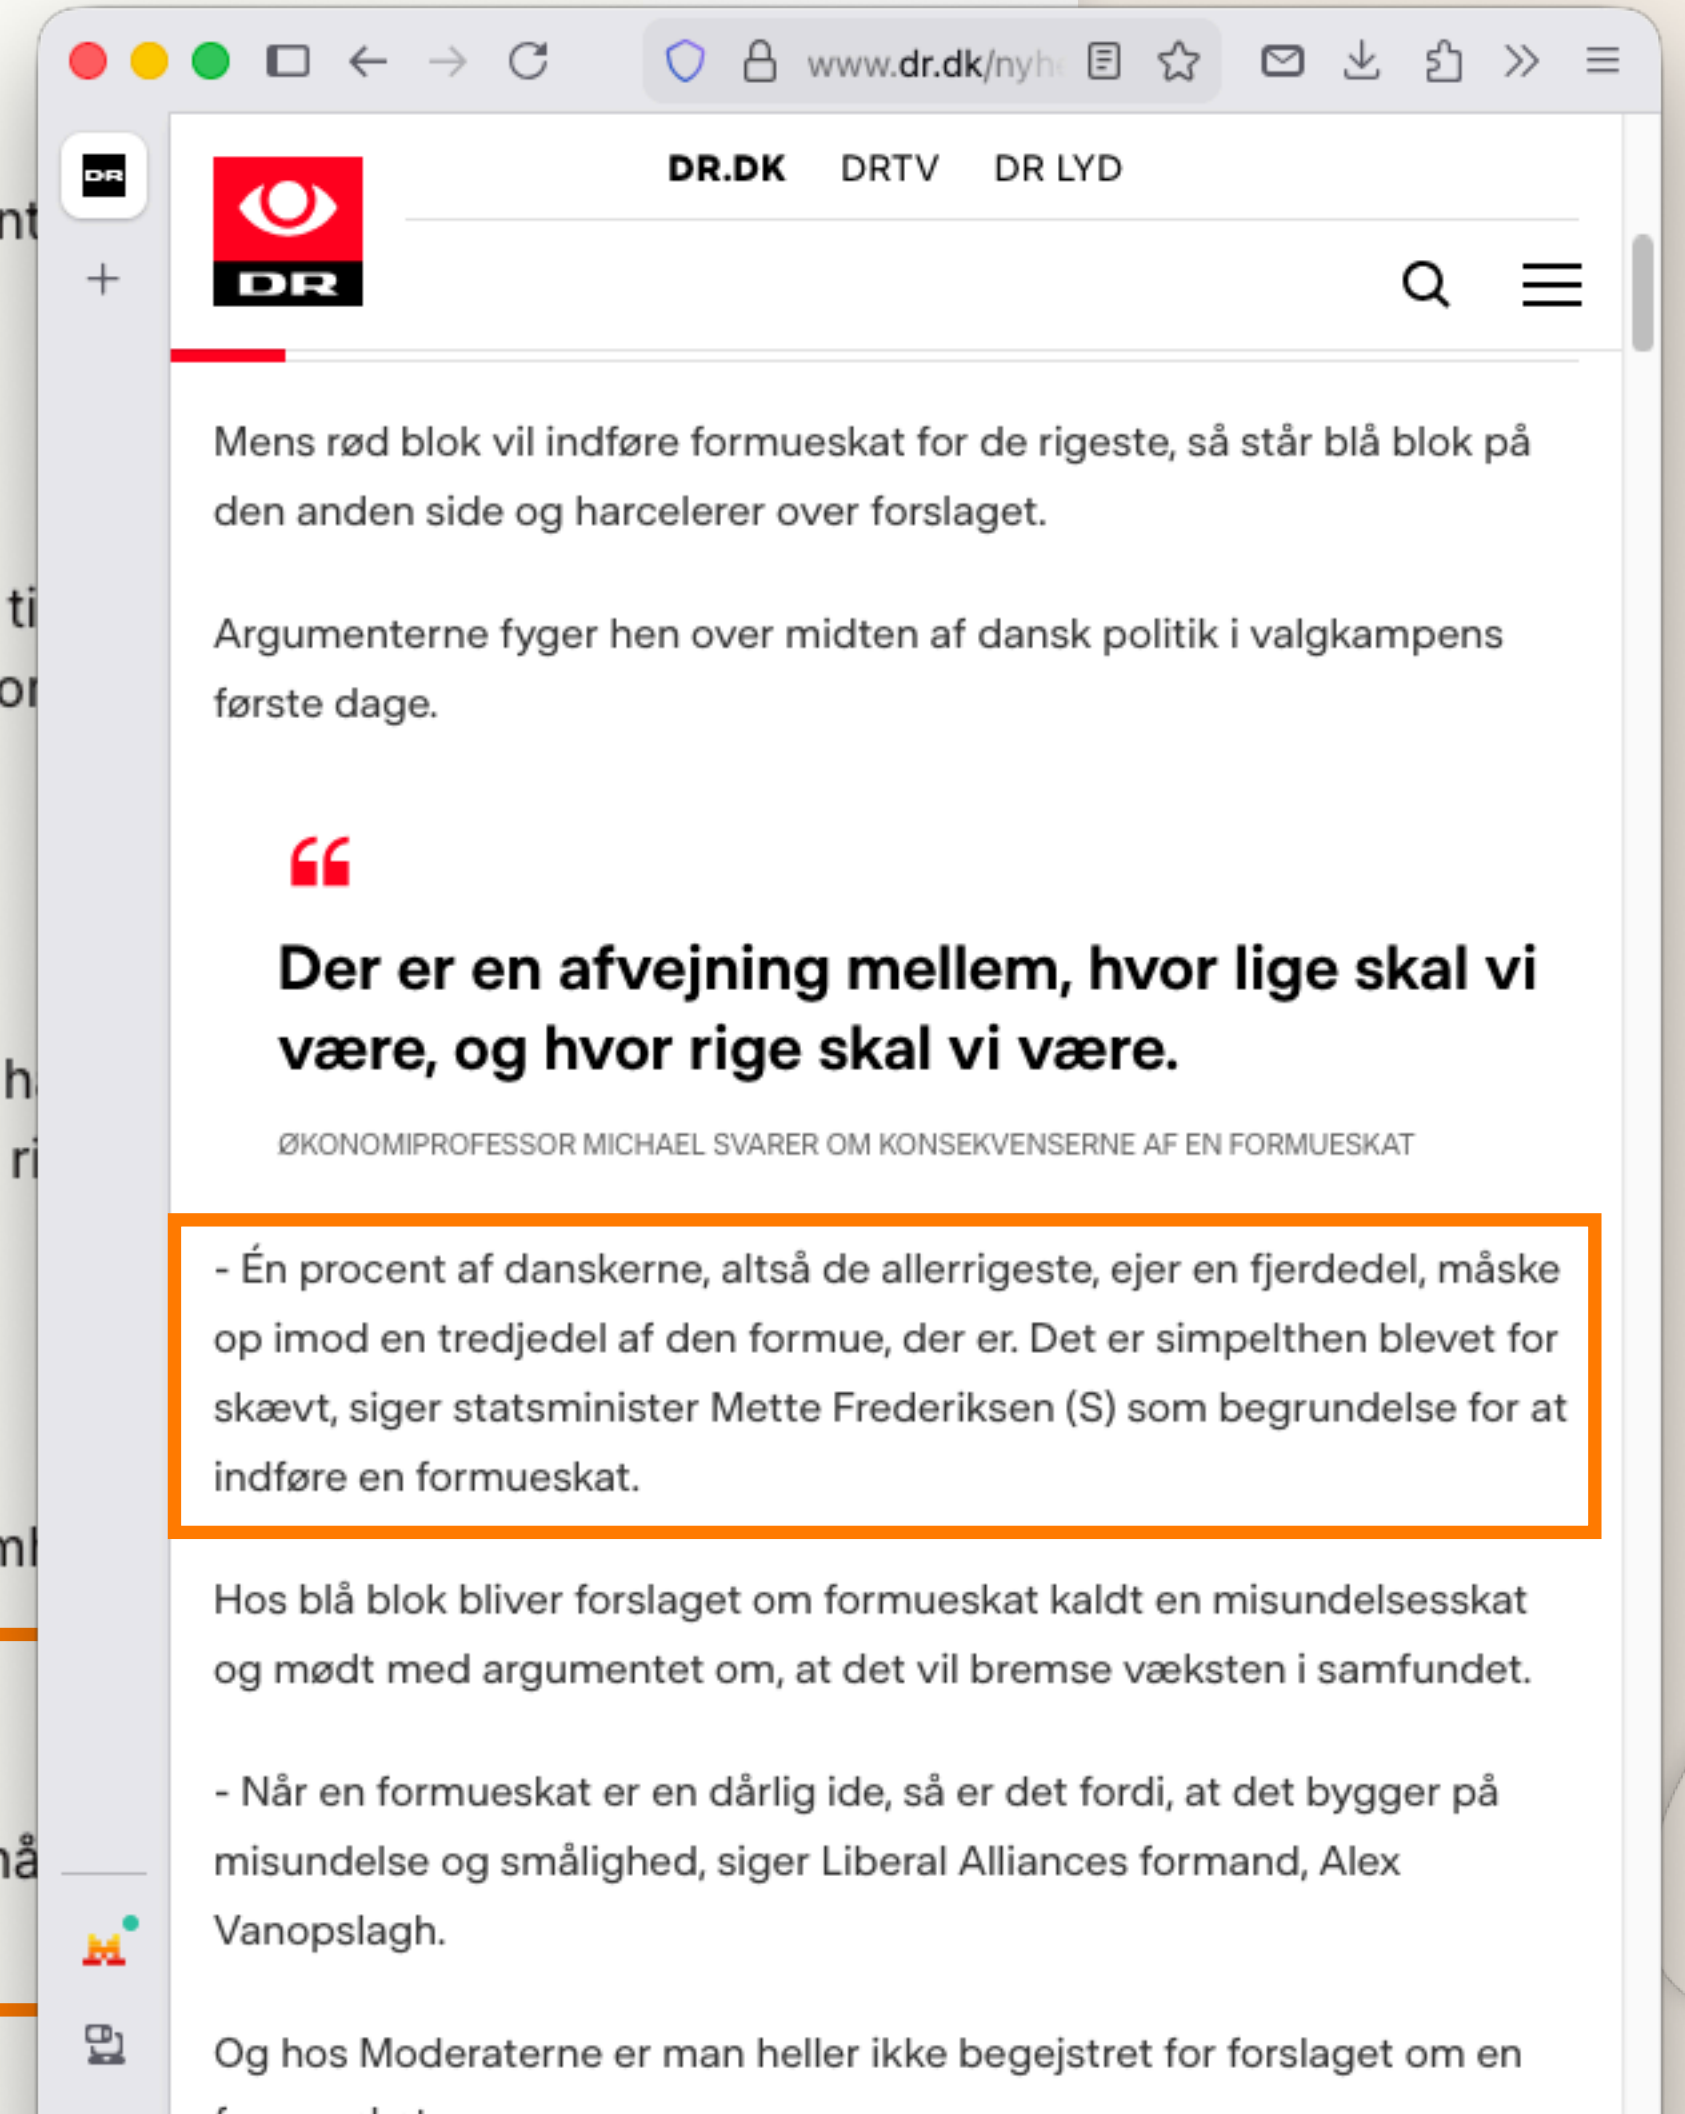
www.dr.dk/nyh

DR

DR

DR.DK DRTV DR LYD

Mens rød blok vil indføre formueskat for de rigeste, så står blå blok på den anden side og harcelerer over forslaget.

Argumenterne fyger hen over midten af dansk politik i valgkampens første dage.

Der er en afvejning mellem, hvor lige skal vi være, og hvor rige skal vi være.

ØKONOMIPROFESSOR MICHAEL SVARER OM KONSEKVENSERNE AF EN FORMUESKAT

- Én procent af danskerne, altså de allerrigeste, ejer en fjerdedel, måske op imod en tredjedel af den formue, der er. Det er simpelthen blevet for skævt, siger statsminister Mette Frederiksen (S) som begrundelse for at indføre en formueskat.

Hos blå blok bliver forslaget om formueskat kaldt en misundelsesskat og mødt med argumentet om, at det vil bremse væksten i samfundet.

- Når en formueskat er en dårlig ide, så er det fordi, at det bygger på misundelse og smålighed, siger Liberal Alliances formand, Alex Vanopslagh.

Og hos Moderaterne er man heller ikke begejstret for forslaget om en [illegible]